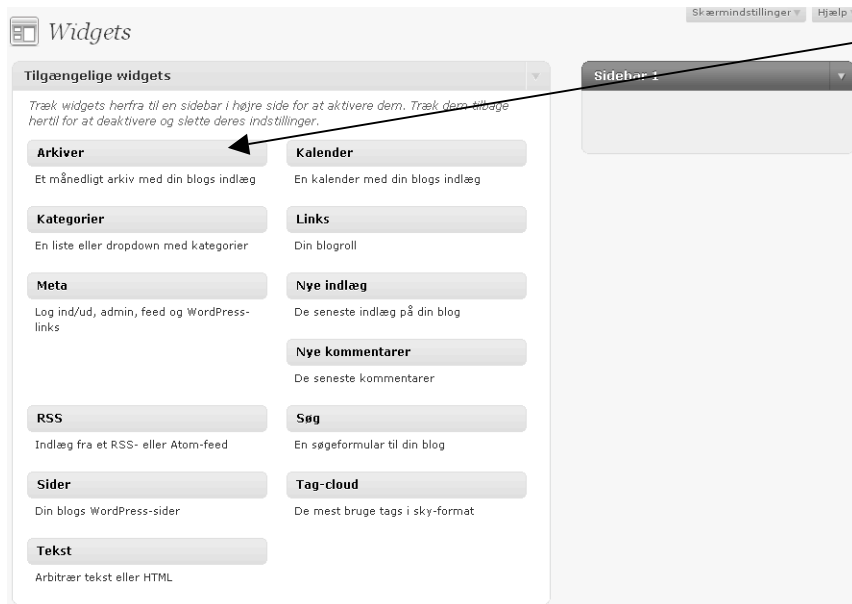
Skærmindstillinger ▾ Hjælp

Widgets

Tilgængelige widgets

Træk widgets herfra til en sidebar i højre side for at aktivere dem. Træk dem tilbage hertil for at deaktivere og slette deres indstillinger.

Arkiver
Et månedligt arkiv med din blogs indlæg

Kalender
En kalender med din blogs indlæg

Kategorier
En liste eller dropdown med kategorier

Links
Din blogroll

Meta
Log ind/ud, admin, feed og WordPress-links

Nye indlæg
De seneste indlæg på din blog

Nye kommentarer
De seneste kommentarer

RSS
Indlæg fra et RSS- eller Atom-feed

Søg
En søgeformular til din blog

Sider
Din blogs WordPress-sider

Tag-cloud
De mest bruge tags i sky-format

Tekst
Arbitrær tekst eller HTML

Sidebar 1